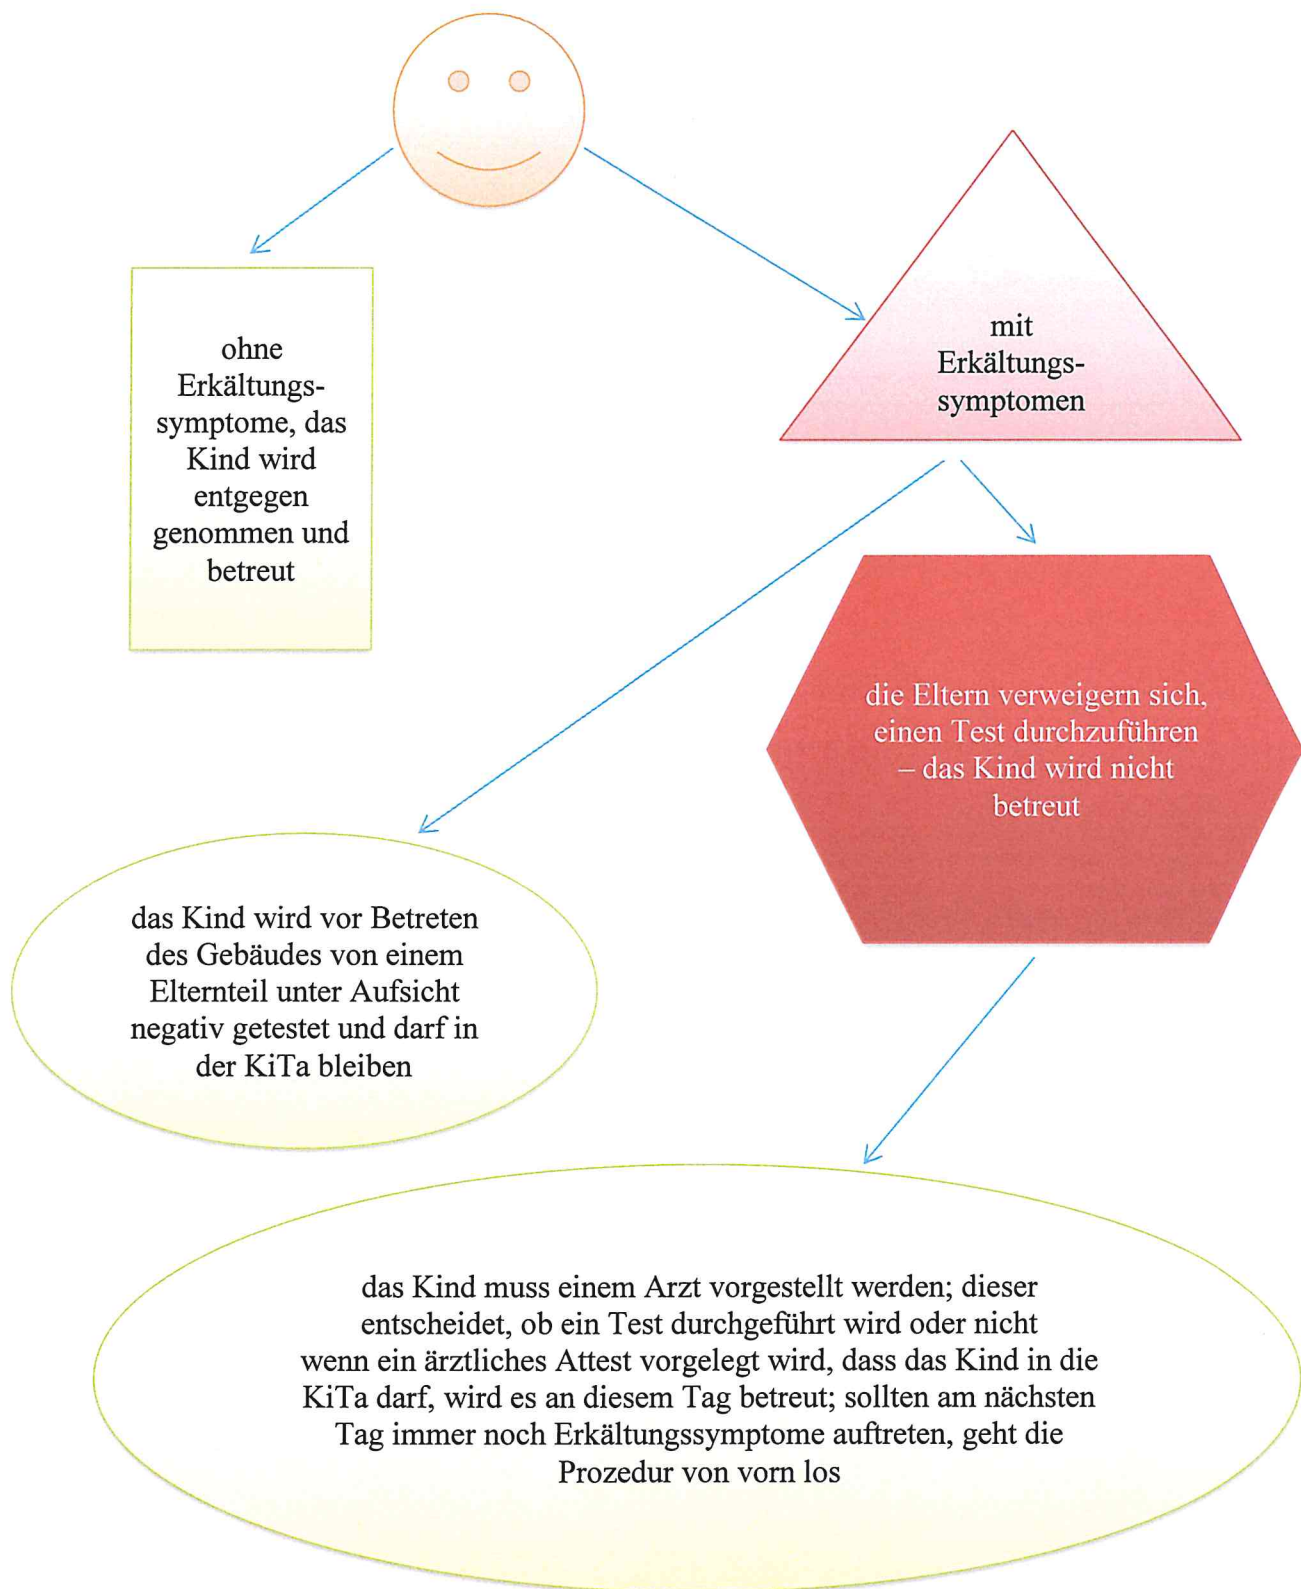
ohne Erkältungssymptome, das Kind wird entgegen genommen und betreut

mit Erkältungssymptomen

die Eltern verweigern sich, einen Test durchzuführen – das Kind wird nicht betreut

das Kind wird vor Betreten des Gebäudes von einem Elternteil unter Aufsicht negativ getestet und darf in der KiTa bleiben

das Kind muss einem Arzt vorgestellt werden; dieser entscheidet, ob ein Test durchgeführt wird oder nicht
wenn ein ärztliches Attest vorgelegt wird, dass das Kind in die KiTa darf, wird es an diesem Tag betreut; sollten am nächsten Tag immer noch Erkältungssymptome auftreten, geht die Prozedur von vorn los